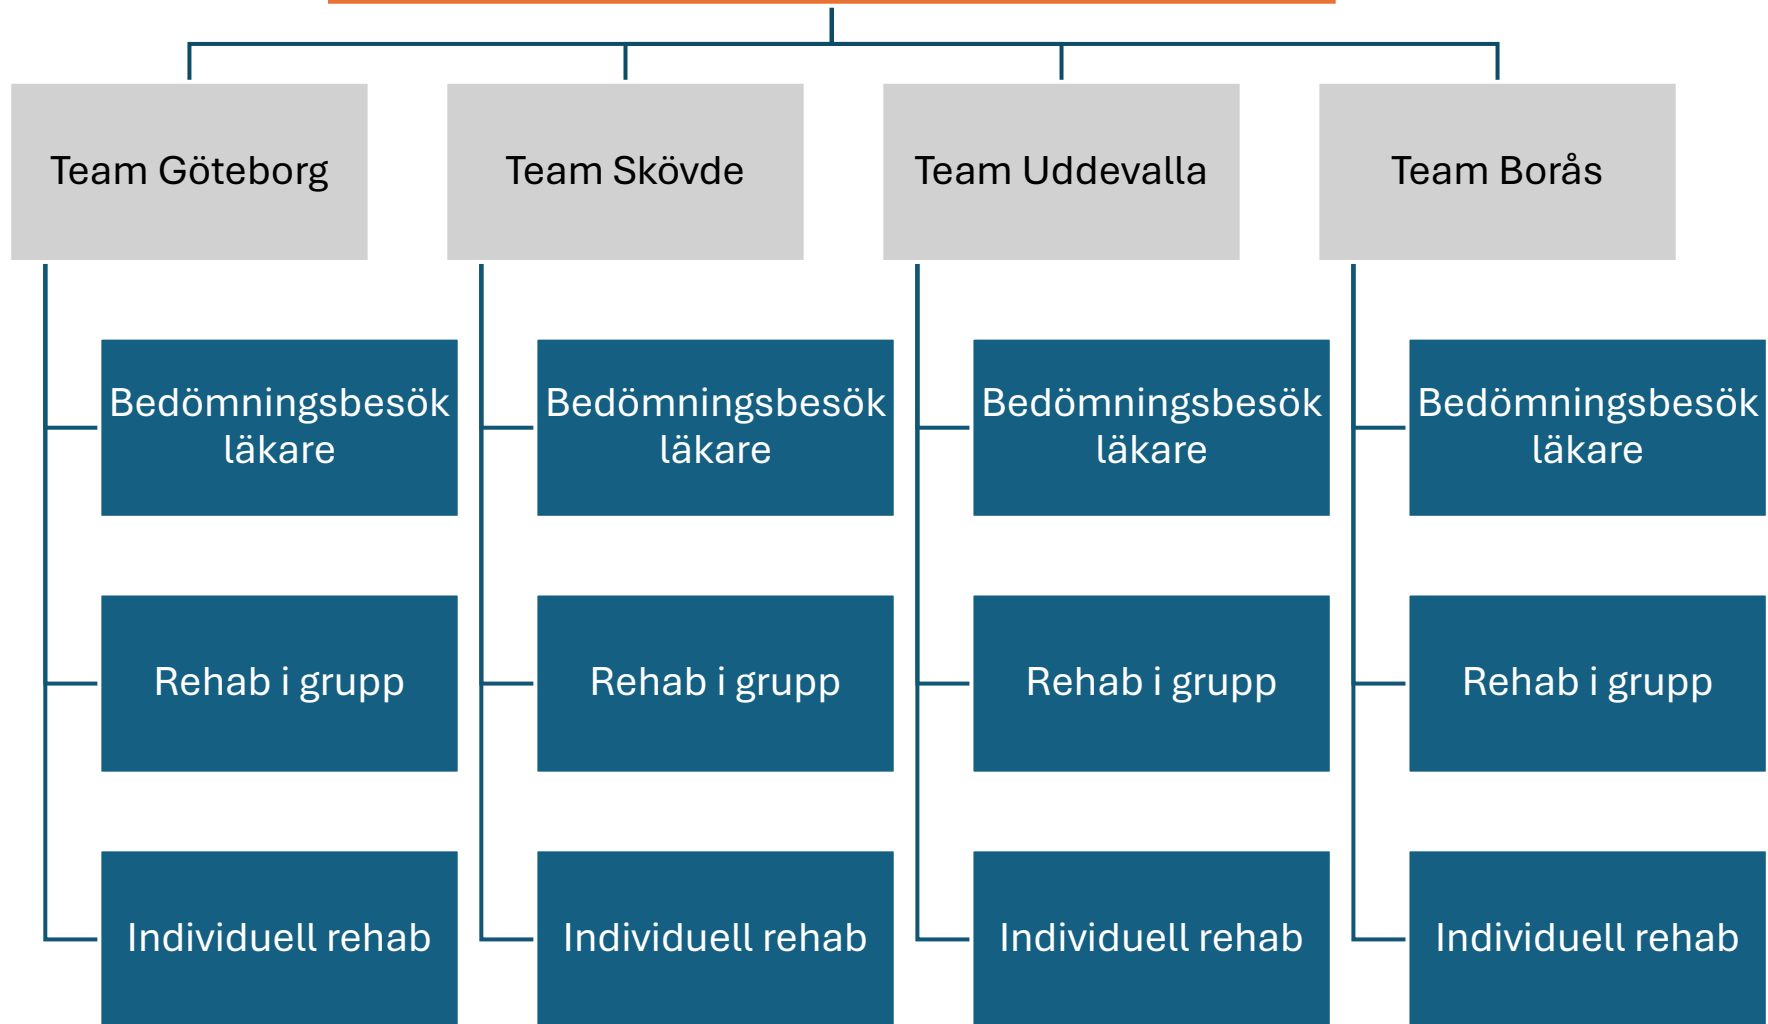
Team Göteborg

Bedömningsbesök läkare

Rehab i grupp

Individuell rehab

Team Skövde

Bedömningsbesök läkare

Rehab i grupp

Individuell rehab

Team Uddevalla

Bedömningsbesök läkare

Rehab i grupp

Individuell rehab

Team Borås

Bedömningsbesök läkare

Rehab i grupp

Individuell rehab